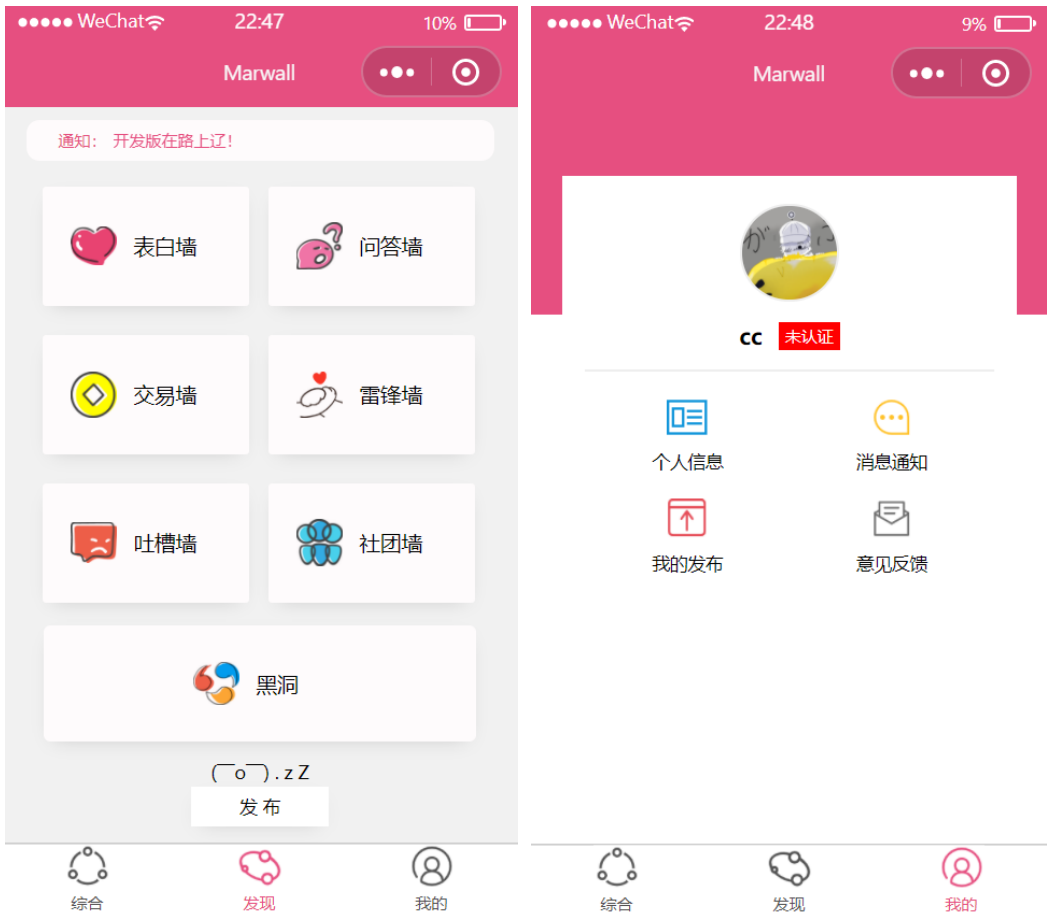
●●●●● WeChat 22:47 10%

Marwall

通知： 开发版在路上辽！

表白墙

问答墙

交易墙

雷锋墙

吐槽墙

社团墙

黑洞

(￣o￣) . z Z

发 布

综合 发现 我的

●●●●● WeChat 22:48 9%

Marwall

cc 未认证

个人信息

消息通知

我的发布

意见反馈

综合 发现 我的